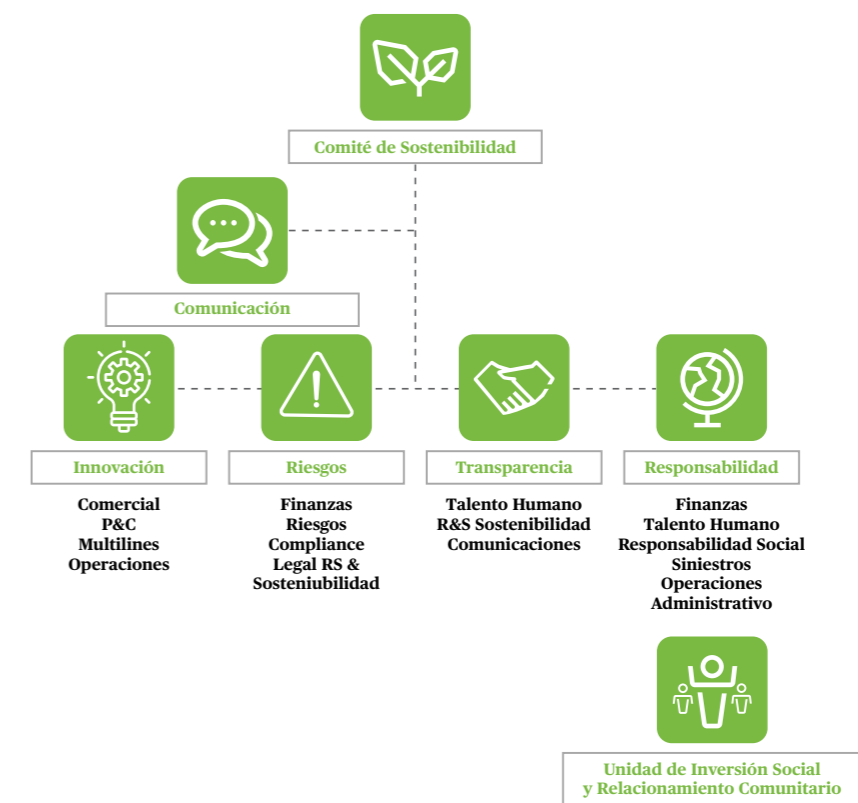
Comité de Sostenibilidad

Comunicación

Innovación

Comercial
P&C
Multilines
Operaciones

Riesgos

Finanzas
Riesgos
Compliance
Legal RS &
Sosteniubilidad

Transparencia

Talento Humano
R&S Sostenibilidad
Comunicaciones

Responsabilidad

Finanzas
Talento Humano
Responsabilidad Social
Siniestros
Operaciones
Administrativo

Unidad de Inversión Social
y Relacionamiento Comunitario